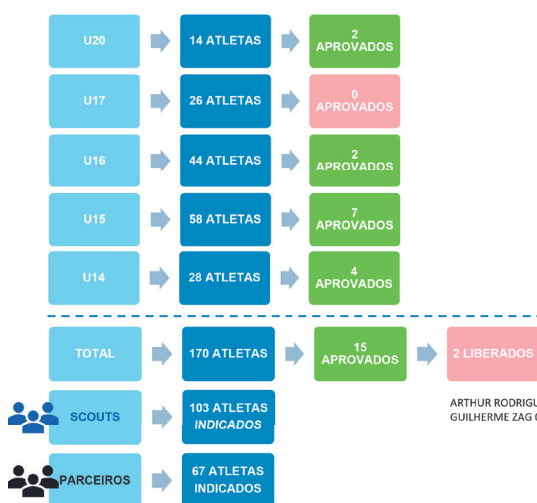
U20
14 ATLETAS
2 APROVADOS

U17
26 ATLETAS
0 APROVADOS

U16
44 ATLETAS
2 APROVADOS

U15
58 ATLETAS
7 APROVADOS

U14
28 ATLETAS
4 APROVADOS

TOTAL
170 ATLETAS
15 APROVADOS
2 LIBERADOS

ARTHUR RODRIGU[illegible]
GUILHERME ZAG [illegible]

SCOUTS
103 ATLETAS *INDICADOS*

PARCEIROS
67 ATLETAS INDICADOS